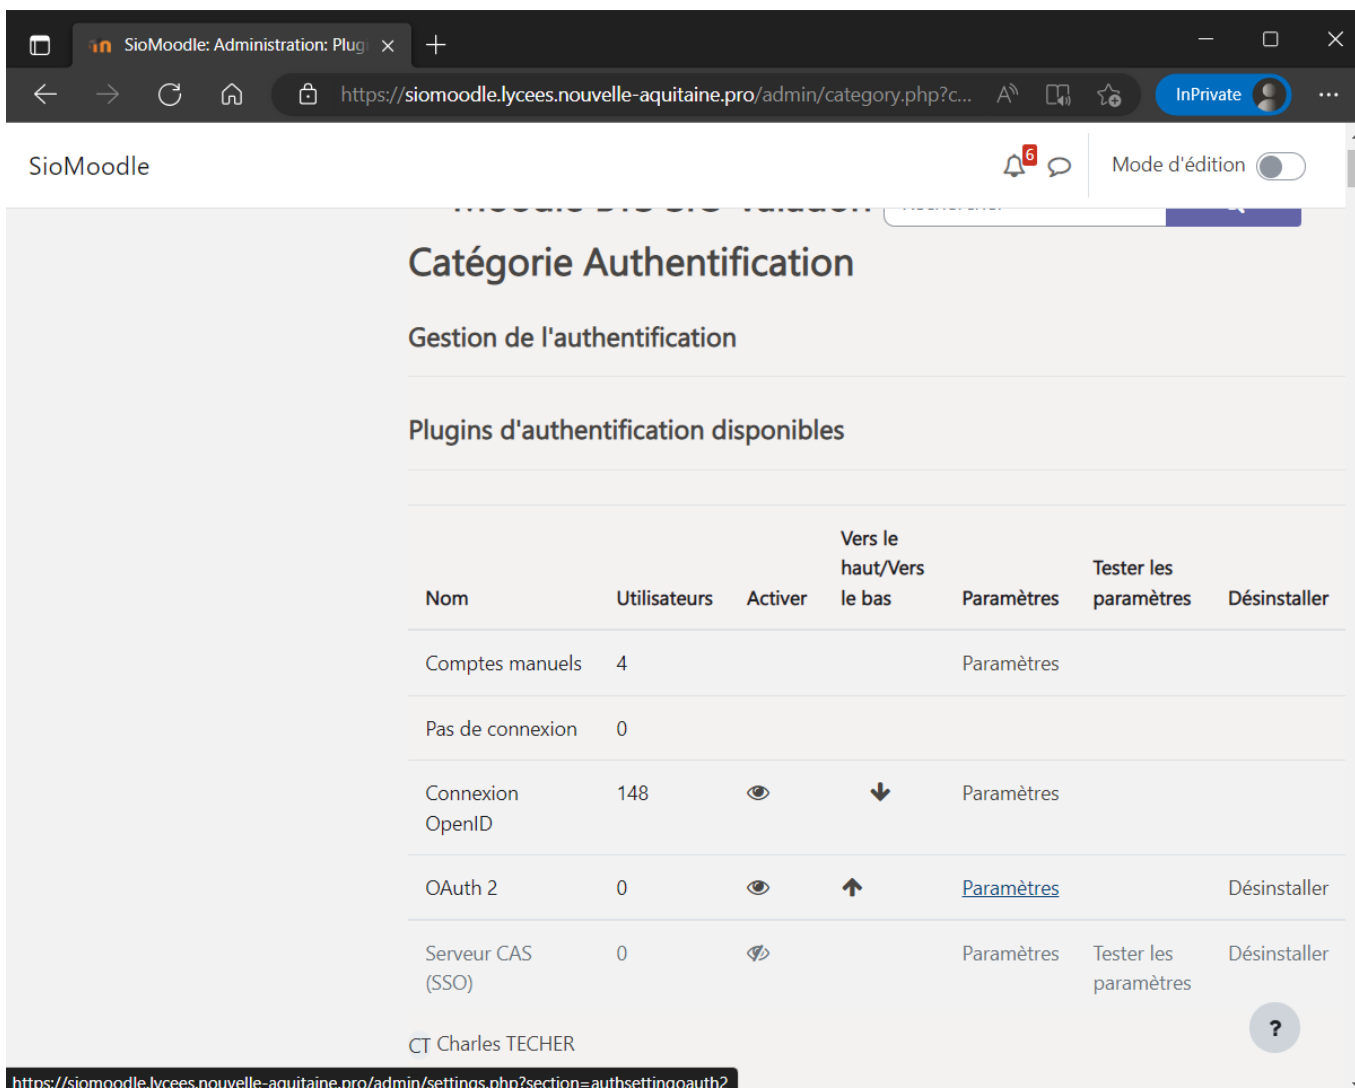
SioMoodle: Administration: Plugi ×

https://siomoodle.lycees.nouvelle-aquitaine.pro/admin/category.php?c...

InPrivate

SioMoodle

6

Mode d'édition

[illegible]

Catégorie Authentification

Gestion de l'authentification

Plugins d'authentification disponibles

| Nom | Utilisateurs | Activer | Vers le haut/Vers le bas | Paramètres | Tester les paramètres | Désinstaller |
|---|---|---|---|---|---|---|
| Comptes manuels | 4 | | | Paramètres | | |
| Pas de connexion | 0 | | | | | |
| Connexion OpenID | 148 | | | Paramètres | | |
| OAuth 2 | 0 | | | Paramètres | | Désinstaller |
| Serveur CAS (SSO) | 0 | | | Paramètres | Tester les paramètres | Désinstaller |

CT Charles TECHER

?

https://siomoodle.lycees.nouvelle-aquitaine.pro/admin/settings.php?section=authsettingoauth2